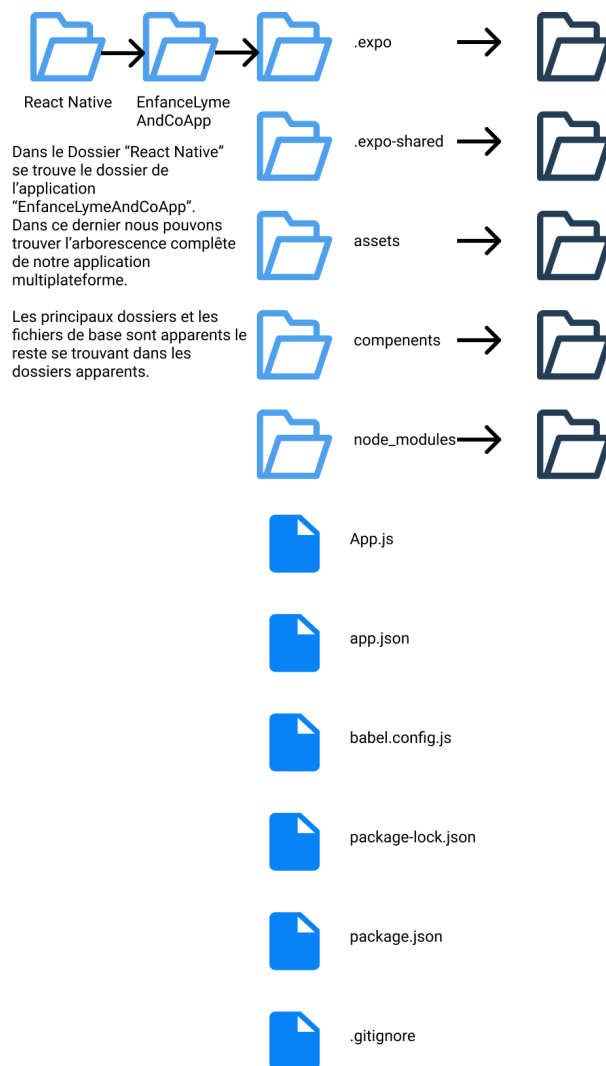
React Native

EnfanceLyme AndCoApp

Dans le Dossier “React Native” se trouve le dossier de l’application “EnfanceLymeAndCoApp”. Dans ce dernier nous pouvons trouver l’arborescence complète de notre application multiplateforme.

Les principaux dossiers et les fichiers de base sont apparents le reste se trouvant dans les dossiers apparents.

.expo

.expo-shared

assets

compenents

node_modules

App.js

app.json

babel.config.js

package-lock.json

package.json

.gitignore